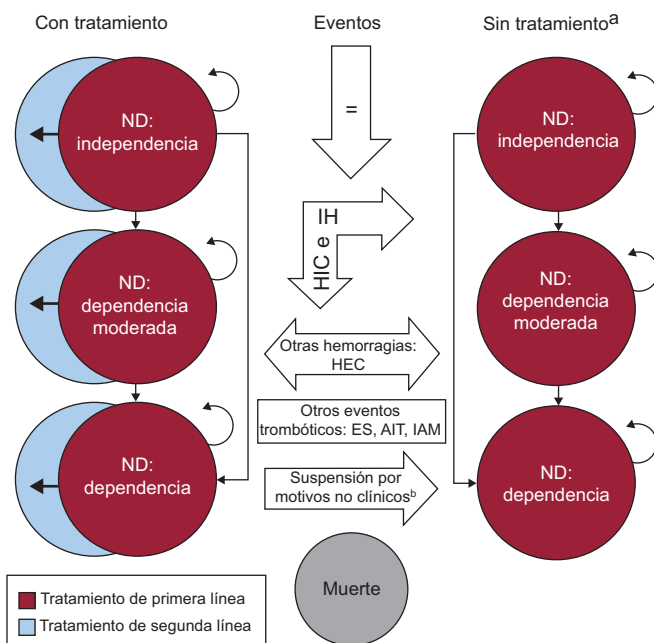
Con tratamiento

Eventos

Sin tratamiento$^{a}$

ND: independencia

ND: dependencia moderada

ND: dependencia

=

IH

HIC e

Otras hemorragias: HEC

Otros eventos trombóticos: ES, AIT, IAM

Suspensión por motivos no clínicos$^{b}$

ND: independencia

ND: dependencia moderada

ND: dependencia

Muerte

Tratamiento de primera línea

Tratamiento de segunda línea